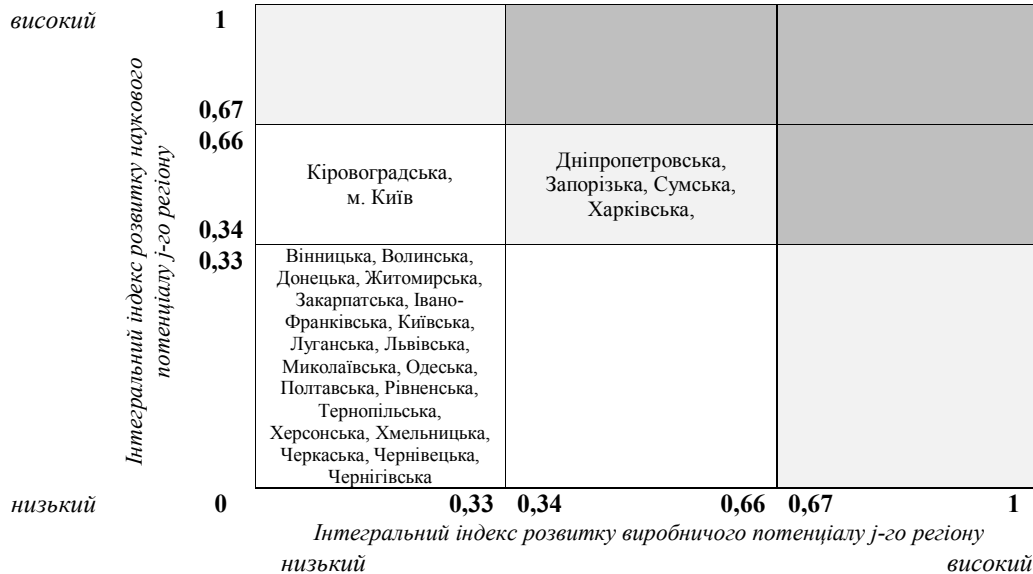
високий

1

0,67

0,66

0,34

0,33

0

низький

Інтегральний індекс розвитку наукового потенціалу j-го регіону

| | | |
|---|---|---|
| | | |
| Кіровоградська, м. Київ | Дніпропетровська, Запорізька, Сумська, Харківська, | |
| Вінницька, Волинська, Донецька, Житомирська, Закарпатська, Івано-Франківська, Київська, Луганська, Львівська, Миколаївська, Одеська, Полтавська, Рівненська, Тернопільська, Херсонська, Хмельницька, Черкаська, Чернівецька, Чернігівська | | |

0,33 0,34 0,66 0,67 1

Інтегральний індекс розвитку виробничого потенціалу j-го регіону

низький високий